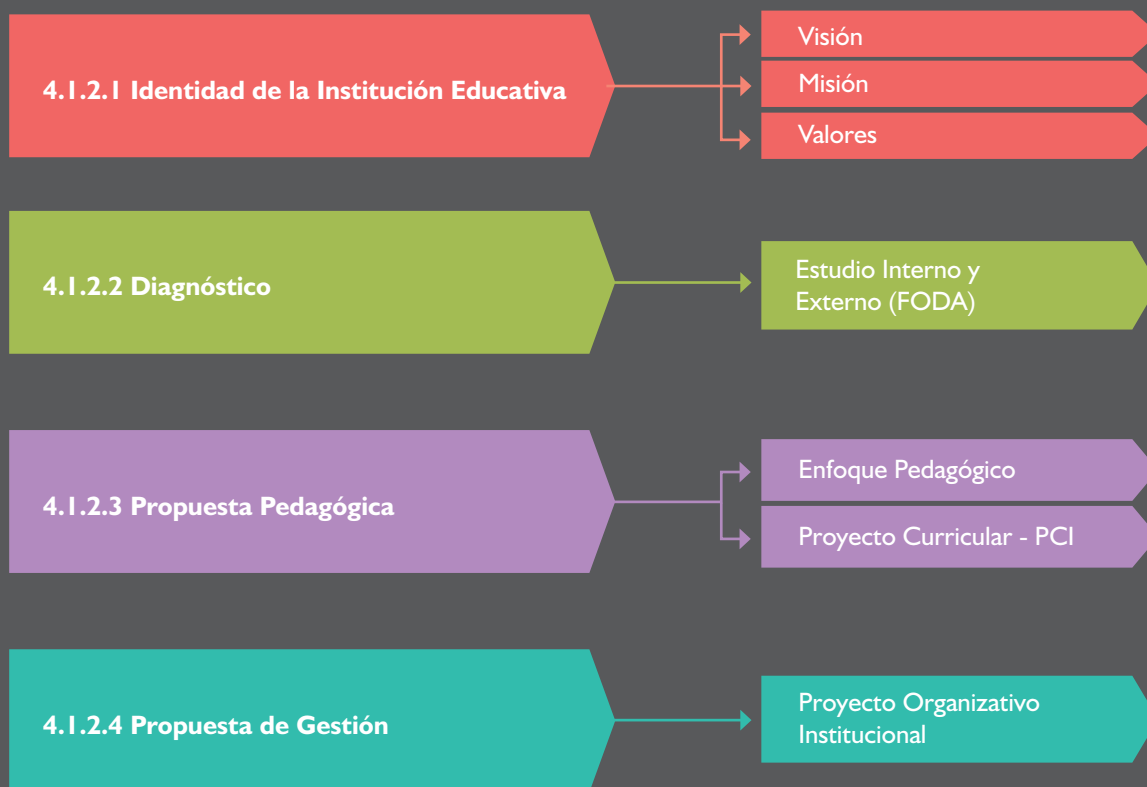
4.1.2.1 Identidad de la Institución Educativa

Visión

Misión

Valores

4.1.2.2 Diagnóstico

Estudio Interno y Externo (FODA)

4.1.2.3 Propuesta Pedagógica

Enfoque Pedagógico

Proyecto Curricular - PCI

4.1.2.4 Propuesta de Gestión

Proyecto Organizativo Institucional